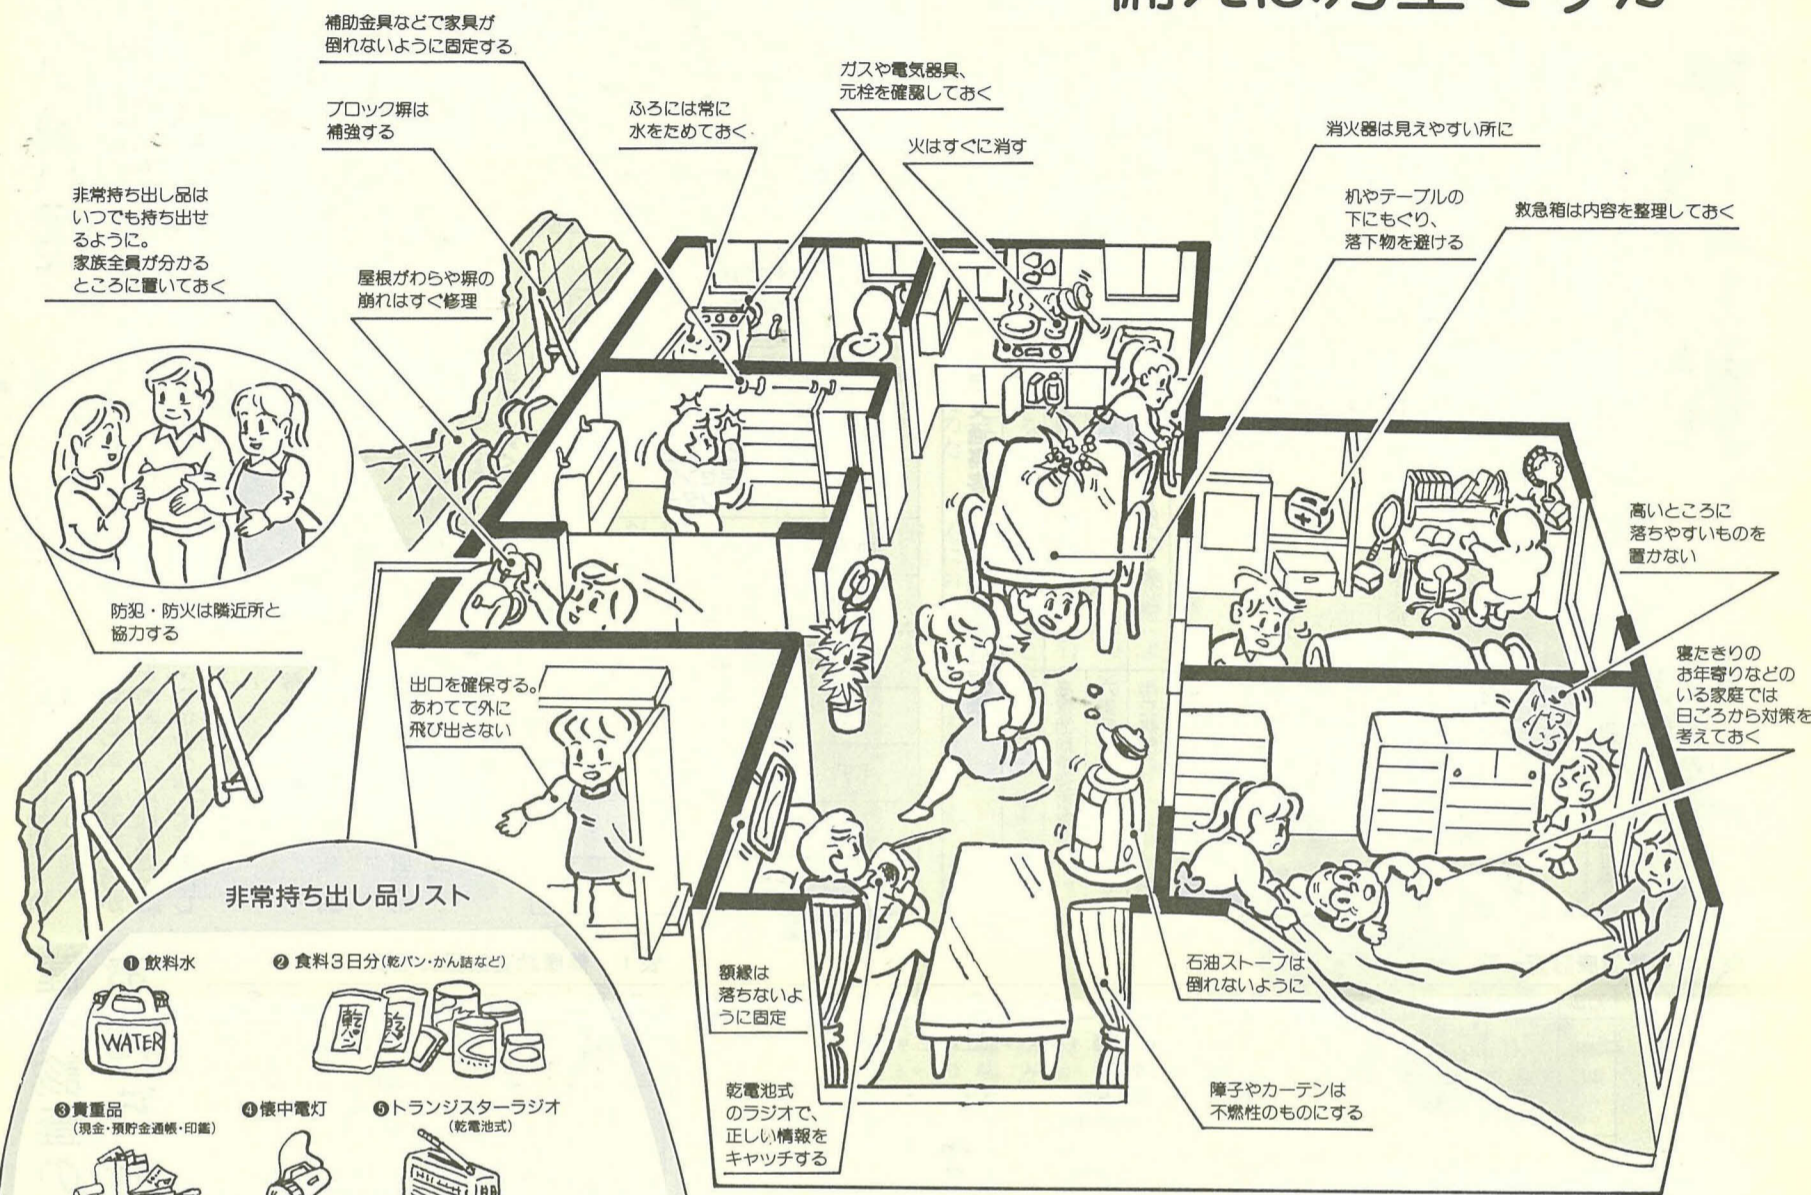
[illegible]

補助金具などで家具が倒れないように固定する

ガスや電気器具、元栓を確認しておく

ブロック塀は補強する

ふろには常に水をためておく

火はすぐに消す

消火器は見えやすい所に

非常持ち出し品はいつでも持ち出せるように。家族全員が分かるところに置いておく

机やテーブルの下にもぐり、落下物を避ける

救急箱は内容を整理しておく

屋根がわらや塀の崩れはすぐ修理

高いところに落ちやすいものを置かない

防犯・防火は隣近所と協力する

寝たきりのお年寄りなどのいる家庭では日ごろから対策を考えておく

出口を確保する。あわてて外に飛び出さない

非常持ち出し品リスト

❶ 飲料水

WATER

❷ 食料3日分(乾パン・かん詰など)

乾

❸ 貴重品(現金・預貯金通帳・印鑑)

❹ 懐中電灯

❺ トランジスターラジオ(乾電池式)

額縁は落ちないように固定

石油ストーブは倒れないように

乾電池式のラジオで、正しい情報をキャッチする

障子やカーテンは不燃性のものにする